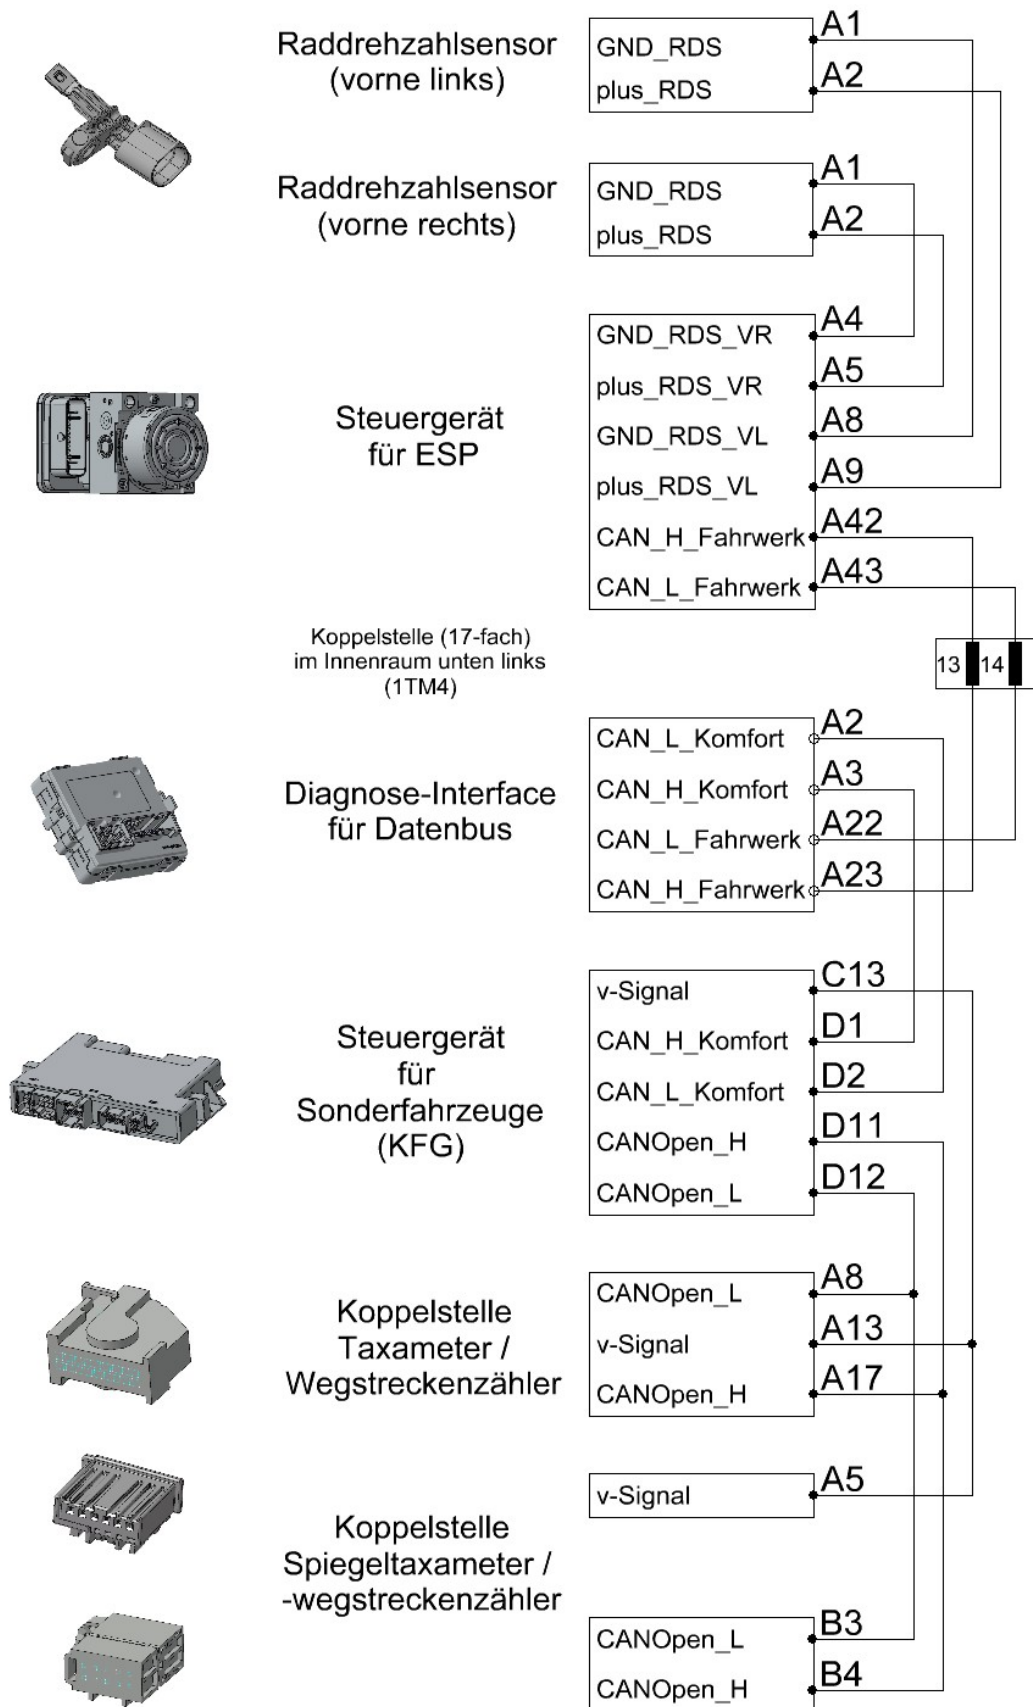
Raddrehzahlsensor (vorne links)

GND_RDS A1
plus_RDS A2

Raddrehzahlsensor (vorne rechts)

GND_RDS A1
plus_RDS A2

Steuergerät für ESP

GND_RDS_VR A4
plus_RDS_VR A5
GND_RDS_VL A8
plus_RDS_VL A9
CAN_H_Fahrwerk A42
CAN_L_Fahrwerk A43

Koppelstelle (17-fach) im Innenraum unten links (1TM4)

13 14

Diagnose-Interface für Datenbus

CAN_L_Komfort A2
CAN_H_Komfort A3
CAN_L_Fahrwerk A22
CAN_H_Fahrwerk A23

Steuergerät für Sonderfahrzeuge (KFG)

v-Signal C13
CAN_H_Komfort D1
CAN_L_Komfort D2
CANOpen_H D11
CANOpen_L D12

Koppelstelle Taxameter / Wegstreckenzähler

CANOpen_L A8
v-Signal A13
CANOpen_H A17

Koppelstelle Spiegeltaxameter / -wegstreckenzähler

v-Signal A5

CANOpen_L B3
CANOpen_H B4